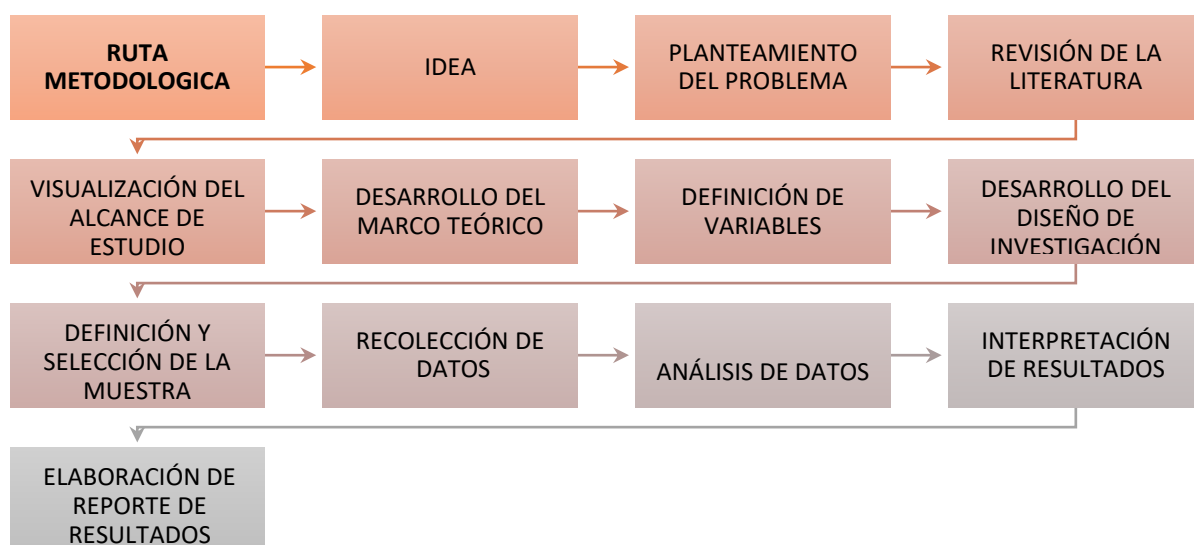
RUTA METODOLOGICA

IDEA

PLANTEAMIENTO DEL PROBLEMA

REVISIÓN DE LA LITERATURA

VISUALIZACIÓN DEL ALCANCE DE ESTUDIO

DESARROLLO DEL MARCO TEÓRICO

DEFINICIÓN DE VARIABLES

DESARROLLO DEL DISEÑO DE INVESTIGACIÓN

DEFINICIÓN Y SELECCIÓN DE LA MUESTRA

RECOLECCIÓN DE DATOS

ANÁLISIS DE DATOS

INTERPRETACIÓN DE RESULTADOS

ELABORACIÓN DE REPORTE DE RESULTADOS